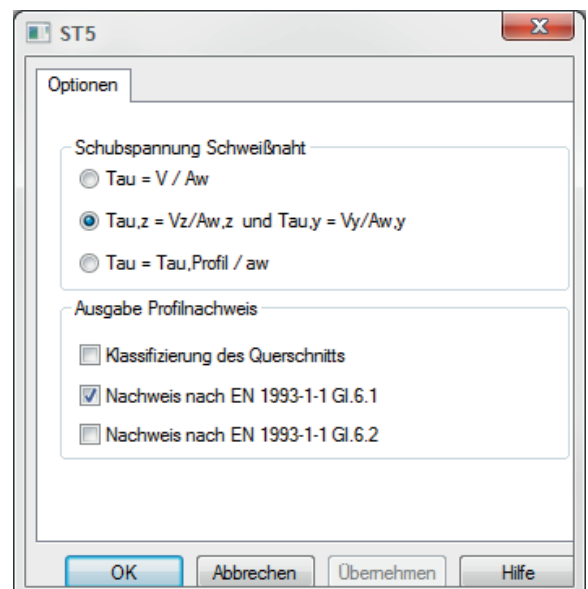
ST5

Optionen

Schubspannung Schweißnaht

Tau = V / Aw

Tau,z = Vz/Aw,z und Tau,y = Vy/Aw,y

Tau = Tau,Profil / aw

Ausgabe Profilnachweis

Klassifizierung des Querschnitts

Nachweis nach EN 1993-1-1 Gl.6.1

Nachweis nach EN 1993-1-1 Gl.6.2

OK | Abbrechen | Übernehmen | Hilfe